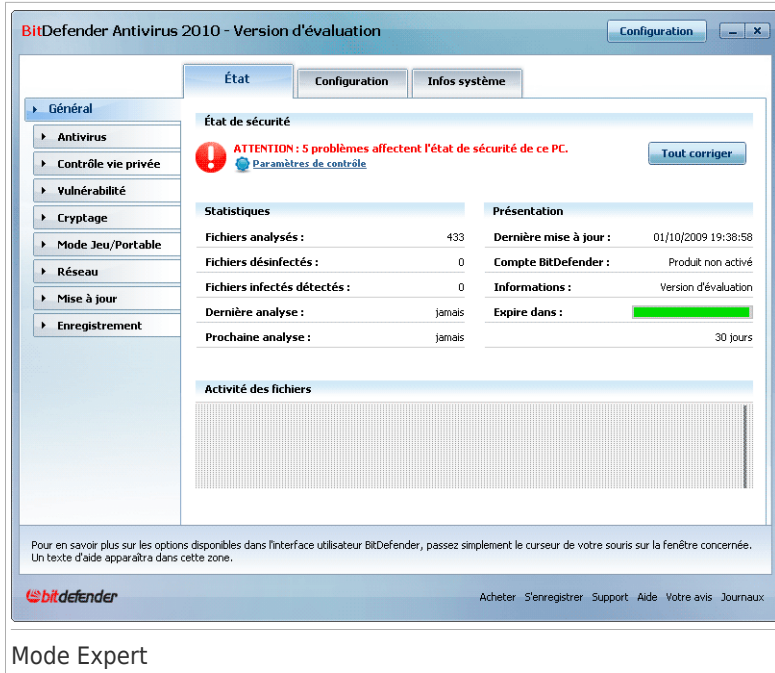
BitDefender Antivirus 2010 - Version d'évaluation

Configuration

État | Configuration | Infos système

Général
Antivirus
Contrôle vie privée
Vulnérabilité
Cryptage
Mode Jeu/Portable
Réseau
Mise à jour
Enregistrement

État de sécurité

ATTENTION : 5 problèmes affectent l'état de sécurité de ce PC.
Paramètres de contrôle

Tout corriger

Statistiques

| | |
|---|---|
| Fichiers analysés : | 433 |
| Fichiers désinfectés : | 0 |
| Fichiers infectés détectés : | 0 |
| Dernière analyse : | jamais |
| Prochaine analyse : | jamais |

Présentation

| | |
|---|---|
| Dernière mise à jour : | 01/10/2009 19:38:58 |
| Compte BitDefender : | Produit non activé |
| Informations : | Version d'évaluation |
| Expire dans : | |
| | 30 jours |

Activité des fichiers

Pour en savoir plus sur les options disponibles dans l'interface utilisateur BitDefender, passez simplement le curseur de votre souris sur la fenêtre concernée. Un texte d'aide apparaîtra dans cette zone.

bitdefender

Acheter S'enregistrer Support Aide Votre avis Journaux

Mode Expert